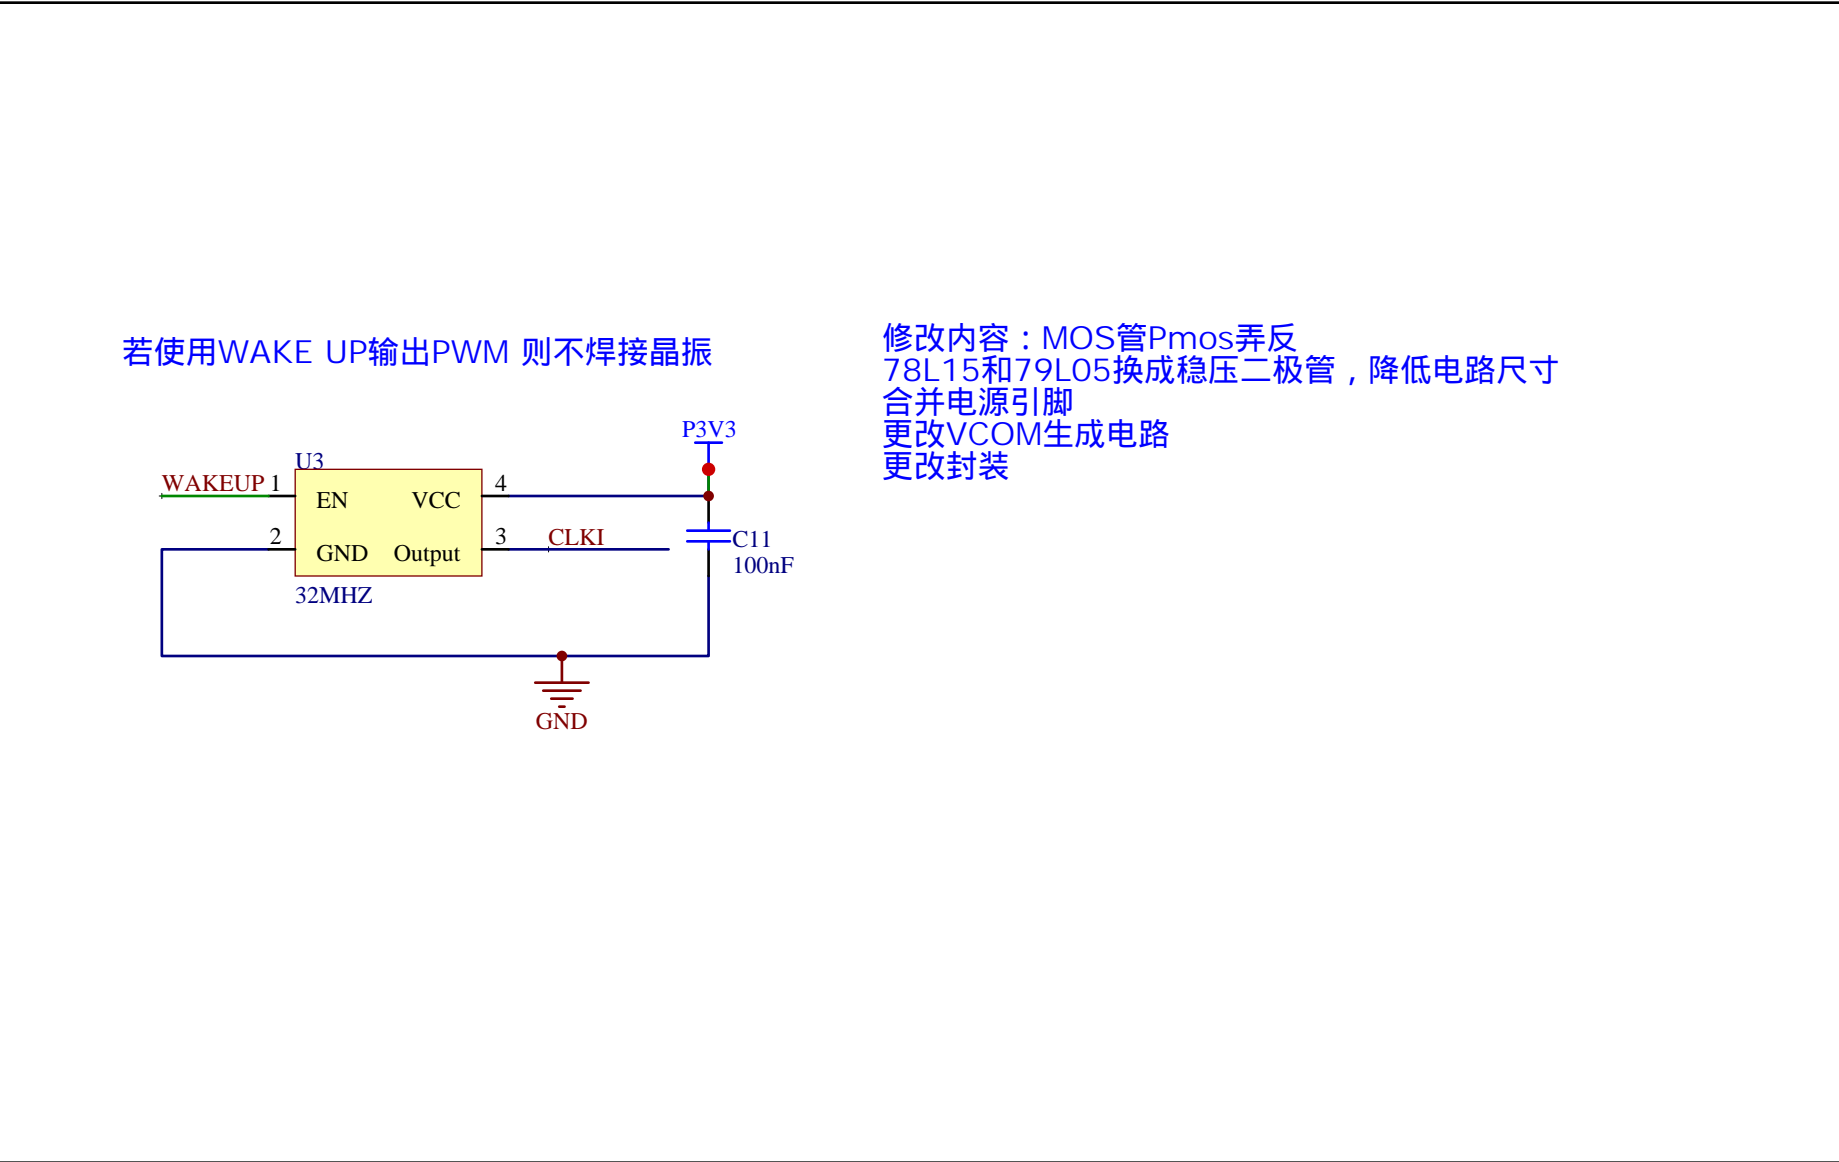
若使用WAKE UP输出PWM 则不焊接晶振

P3V3

U3

WAKEUP 1

EN

VCC

4

2

GND

Output

3

CLKI

C11

100nF

32MHZ

GND

修改内容：MOS管Pmos弄反
78L15和79L05换成稳压二极管，降低电路尺寸
合并电源引脚
更改VCOM生成电路
更改封装